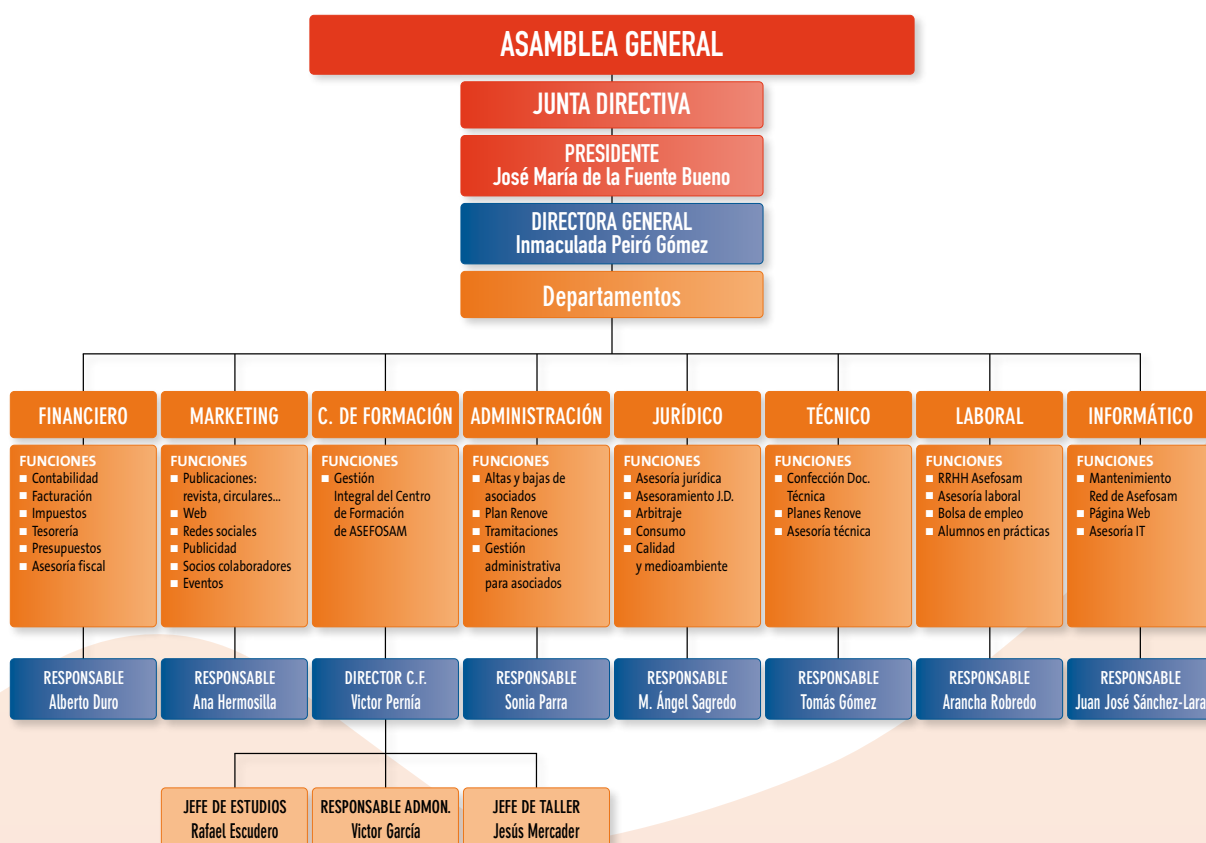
ASAMBLEA GENERAL

JUNTA DIRECTIVA

PRESIDENTE
José María de la Fuente Bueno

DIRECTORA GENERAL
Inmaculada Peiró Gómez

Departamentos

FINANCIERO
FUNCIONES
■ Contabilidad
■ Facturación
■ Impuestos
■ Tesorería
■ Presupuestos
■ Asesoría fiscal

RESPONSABLE
Alberto Duro

MARKETING
FUNCIONES
■ Publicaciones: revista, circulares...
■ Web
■ Redes sociales
■ Publicidad
■ Socios colaboradores
■ Eventos

RESPONSABLE
Ana Hermosilla

C. DE FORMACIÓN
FUNCIONES
■ Gestión Integral del Centro de Formación de ASEFOSAM

DIRECTOR C.F.
Victor Pernía

ADMINISTRACIÓN
FUNCIONES
■ Altas y bajas de asociados
■ Plan Renove
■ Tramitaciones
■ Gestión administrativa para asociados

RESPONSABLE
Sonia Parra

JURÍDICO
FUNCIONES
■ Asesoría jurídica
■ Asesoramiento J.D.
■ Arbitraje
■ Consumo
■ Calidad y medioambiente

RESPONSABLE
M. Ángel Sagredo

TÉCNICO
FUNCIONES
■ Confección Doc. Técnica
■ Planes Renove
■ Asesoría técnica

RESPONSABLE
Tomás Gómez

LABORAL
FUNCIONES
■ RRHH Asefosam
■ Asesoría laboral
■ Bolsa de empleo
■ Alumnos en prácticas

RESPONSABLE
Arancha Robredo

INFORMÁTICO
FUNCIONES
■ Mantenimiento Red de Asefosam
■ Página Web
■ Asesoría IT

RESPONSABLE
Juan José Sánchez-Lara

JEFE DE ESTUDIOS
Rafael Escudero

RESPONSABLE ADMON.
Victor García

JEFE DE TALLER
Jesús Mercader